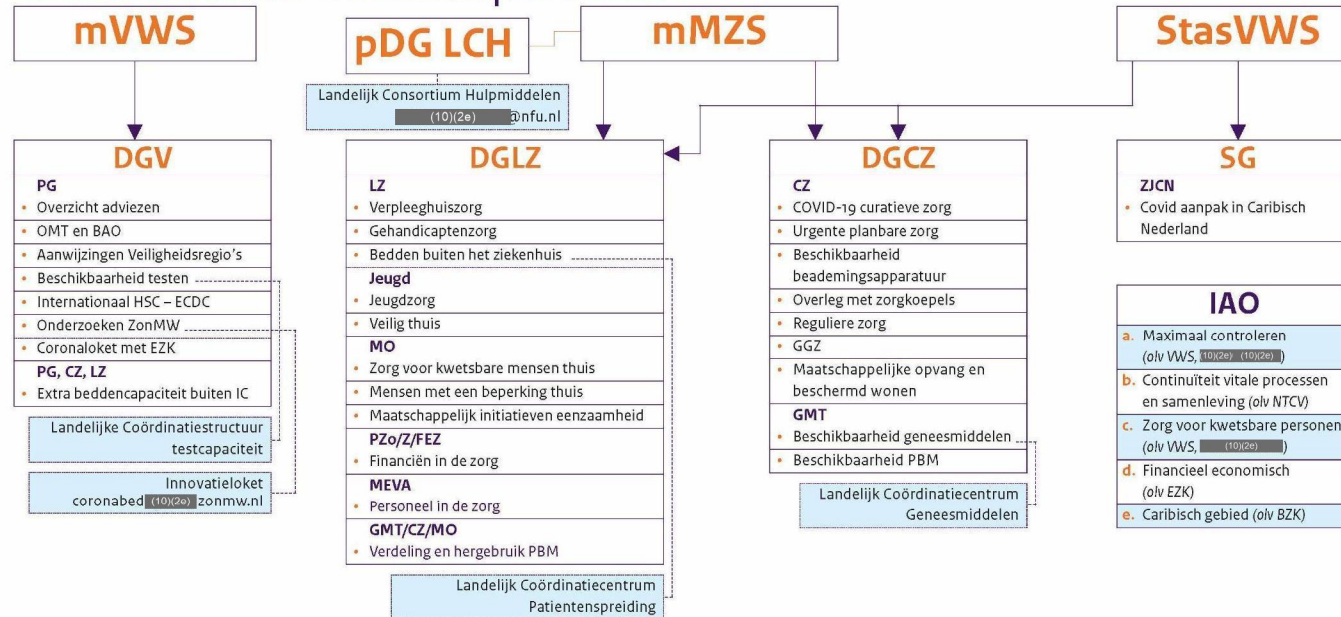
mVWS

pDG LCH

mMZS

StasVWS

Landelijk Consortium Hulpmiddelen (10)(2e) @nfu.nl

DGV

PG
• Overzicht adviezen
• OMT en BAO
• Aanwijzingen Veiligheidsregio's
• Beschikbaarheid testen
• Internationaal HSC – ECDC
• Onderzoeken ZonMW
• Coronaloket met EZK
PG, CZ, LZ
• Extra beddencapaciteit buiten IC

Landelijke Coördinatiestructuur testcapaciteit

Innovatieloket coronabed(10)(2e)zonmw.nl

DGLZ

LZ
• Verpleeghuiszorg
• Gehandicaptenzorg
• Bedden buiten het ziekenhuis
Jeugd
• Jeugdzorg
• Veilig thuis
MO
• Zorg voor kwetsbare mensen thuis
• Mensen met een beperking thuis
• Maatschappelijk initiatieven eenzaamheid
PZo/Z/FEZ
• Financiën in de zorg
MEVA
• Personeel in de zorg
GMT/CZ/MO
• Verdeling en hergebruik PBM

Landelijk Coördinatiecentrum Patientenspreiding

DGCZ

CZ
• COVID-19 curatieve zorg
• Urgente planbare zorg
• Beschikbaarheid beademingsapparatuur
• Overleg met zorgkoepels
• Reguliere zorg
• GGZ
• Maatschappelijke opvang en beschermd wonen
GMT
• Beschikbaarheid geneesmiddelen
• Beschikbaarheid PBM

Landelijk Coördinatiecentrum Geneesmiddelen

SG

ZJCN
• Covid aanpak in Caribisch Nederland

IAO

a. Maximaal controleren (olv VWS, (10)(2e) (10)(2e))
b. Continuïteit vitale processen en samenleving (olv NTCV)
c. Zorg voor kwetsbare personen (olv VWS, (10)(2e))
d. Financieel economisch (olv EZK)
e. Caribisch gebied (olv BZK)